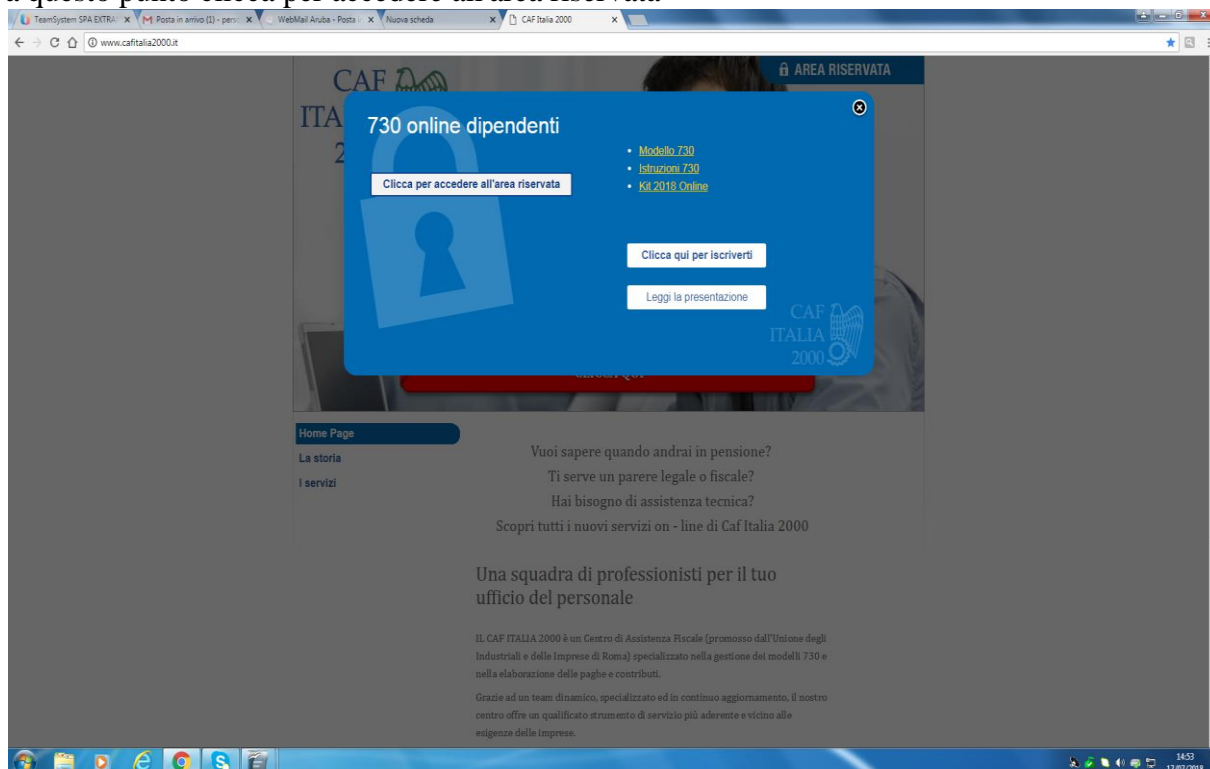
a questo punto clicca per accedere all'area riservata

TeamSystem SPA EXTRA × Posta in arrivo (1) - pers × WebMail Aruba - Posta × Nuova scheda × CAF Italia 2000 ×

www.cafitalia2000.it

CAF ITA 2

AREA RISERVATA

730 online dipendenti

Clicca per accedere all'area riservata

- Modello 730
- Istruzioni 730
- Kit 2018 Online

Clicca qui per iscriverti

Leggi la presentazione

CAF ITALIA 2000

Home Page
La storia
I servizi

Vuoi sapere quando andrai in pensione?
Ti serve un parere legale o fiscale?
Hai bisogno di assistenza tecnica?
Scopri tutti i nuovi servizi on - line di Caf Italia 2000

Una squadra di professionisti per il tuo ufficio del personale

IL CAF ITALIA 2000 è un Centro di Assistenza Fiscale (promosso dall'Unione degli Industriali e delle Imprese di Roma) specializzato nella gestione dei modelli 730 e nella elaborazione delle paghe e contributi.

Grazie ad un team dinamico, specializzato ed in continuo aggiornamento, il nostro centro offre un qualificato strumento di servizio più aderente e vicino alle esigenze delle imprese.

14:53
12/07/2018